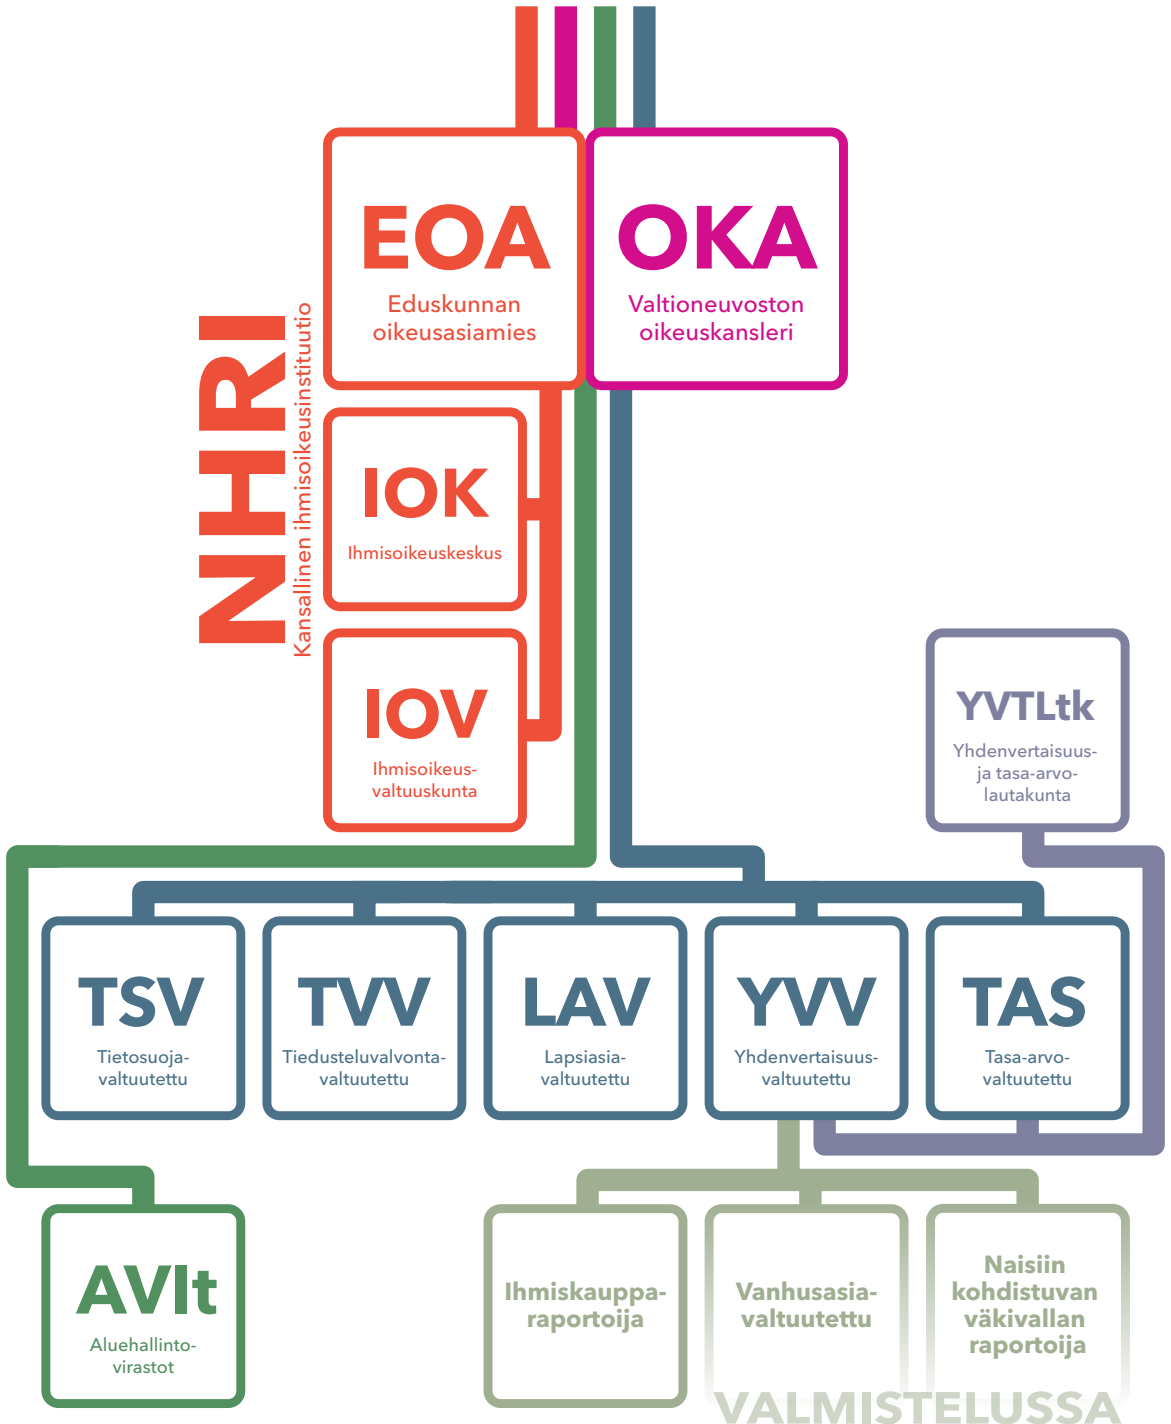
EOA
Eduskunnan oikeusasiamies

OKA
Valtioneuvoston oikeuskansleri

NHRI
Kansallinen ihmisoikeusinstituutio

IOK
Ihmisoikeuskeskus

IOV
Ihmisoikeusvaltuuskunta

YVTLtk
Yhdenvertaisuus- ja tasa-arvolautakunta

TSV
Tietosuojavaltuutettu

TVV
Tiedusteluvalvontavaltuutettu

LAV
Lapsiasiavaltuutettu

YVV
Yhdenvertaisuusvaltuutettu

TAS
Tasa-arvovaltuutettu

AVIt
Aluehallintovirastot

Ihmiskauppa????raportoija

Vanhusasiavaltuutettu

Naisiin kohdistuvan väkivallan raportoija

VALMISTELUSSA